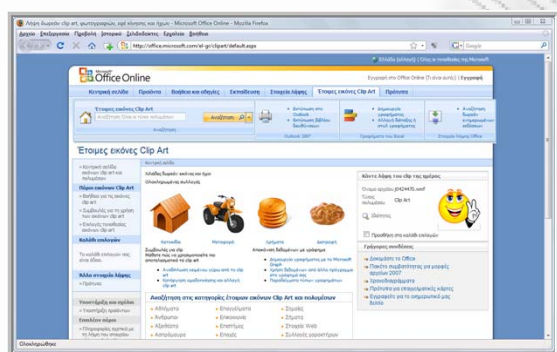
Λήψη δωρεάν clip art, φωτογραφιών, κινούμενων εικόνων και ήχων - Microsoft Office Online - Mozilla Firefox

Αρχείο Επεξεργασία Προβολή Ιστορικό Σελιδοδείκτες Εργαλεία Βοήθεια

http://office.microsoft.com/el-gr/clipart/default.aspx

Google

Ελλάδα (αλλαγή) | Όλη η τοποθεσία της Microsoft

Microsoft Office Online

Εγγραφή στο Office Online (Τι είναι αυτό;) | Εγγραφή

Κεντρική σελίδα | Προϊόντα | Βοήθεια και οδηγίες | Εκπαίδευση | Στοιχεία λήψης | Έτοιμες εικόνες Clip Art | Πρότυπα

Έτοιμες εικόνες Clip Art

Αναζήτηση

Έτοιμες εικόνες Clip Art

Κεντρική σελίδα

Κεντρική σελίδα εικόνων clip art και πολυμέσων

Πάρτε εικόνες Clip Art

Κατηγορίες

Καλύτερη εικόνα

Άλλα στοιχεία λήψης

Πρότυπα

Υποστήριξη και σχόλια

Υποστήριξη προϊόντων

Επιπλέον πόροι

Ιδιαίτερη δωρεάν εικόνα και ήχος
Ολοκληρωμένες συλλογές

Αρχιτεκτονική | Μεταφορικά | Χρήματα | Διατροφή

Αναζήτηση στις κατηγορίες έτοιμων εικόνων Clip Art και πολυμέσων

Κάντε λήψη του clip της ημέρας

Όνομα αρχείου: j0424435.wmf
Τύπος: Clip Art

Προσθήκη στη συλλογή επιλογών

Γρήγορες συνδέσεις

Ολοκληρώθηκε